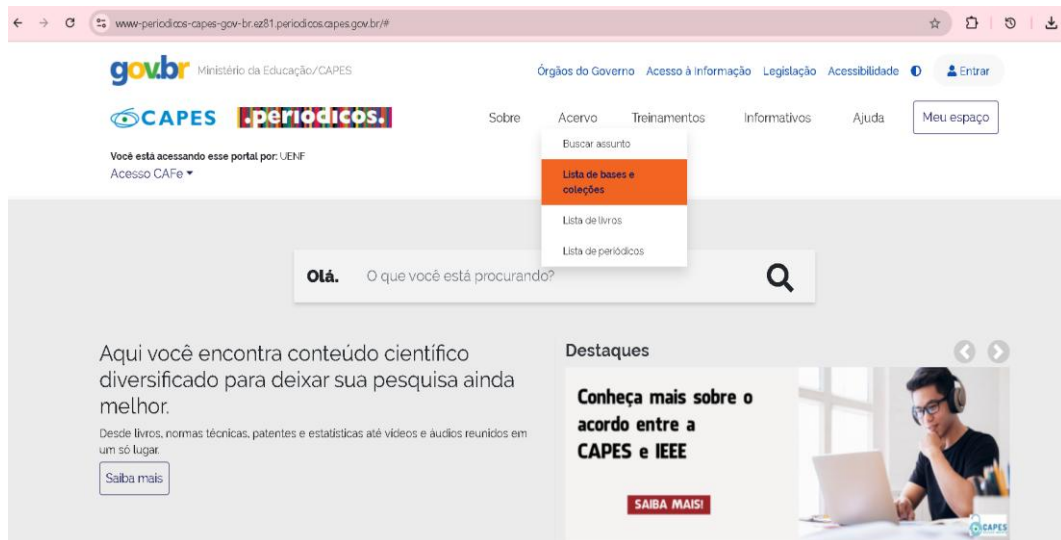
www-periodicos-capes-gov-br.ez81.periodicos.capes.gov.br/#

gov.br Ministério da Educação/CAPES

Órgãos do Governo Acesso à Informação Legislação Acessibilidade Entrar

CAPES .periódicos.

Sobre Acervo Treinamentos Informativos Ajuda Meu espaço

Buscar assunto
Lista de bases e coleções
Lista de livros
Lista de periódicos

Você está acessando esse portal por: UENF
Acesso CAFe

Olá. O que você está procurando?

Aqui você encontra conteúdo científico diversificado para deixar sua pesquisa ainda melhor.

Desde livros, normas técnicas, patentes e estatísticas até vídeos e áudios reunidos em um só lugar.

Saiba mais

Destaques

Conheça mais sobre o acordo entre a CAPES e IEEE

SAIBA MAIS!

CAPES